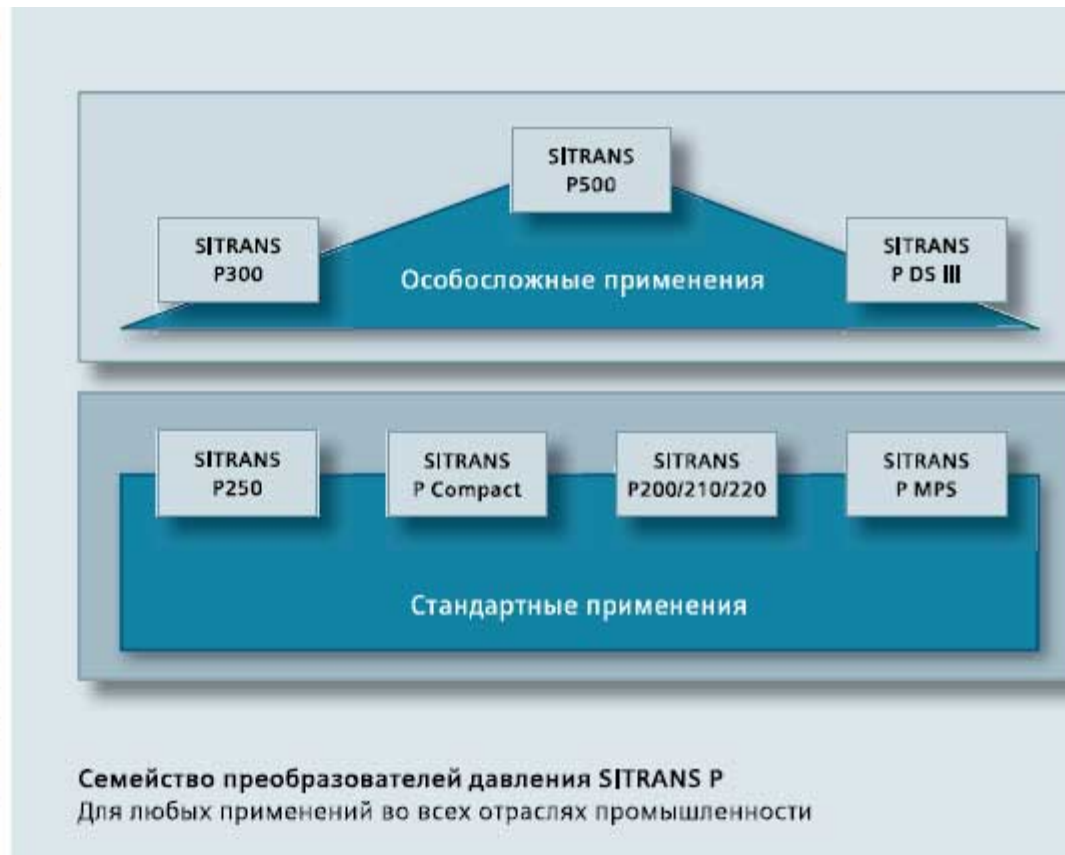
SITRANS P500

SITRANS P300

SITRANS P DS III

Особосложные применения

SITRANS P250

SITRANS P Compact

SITRANS P200/210/220

SITRANS P MPS

Стандартные применения

Семейство преобразователей давления SITRANS P
Для любых применений во всех отраслях промышленности